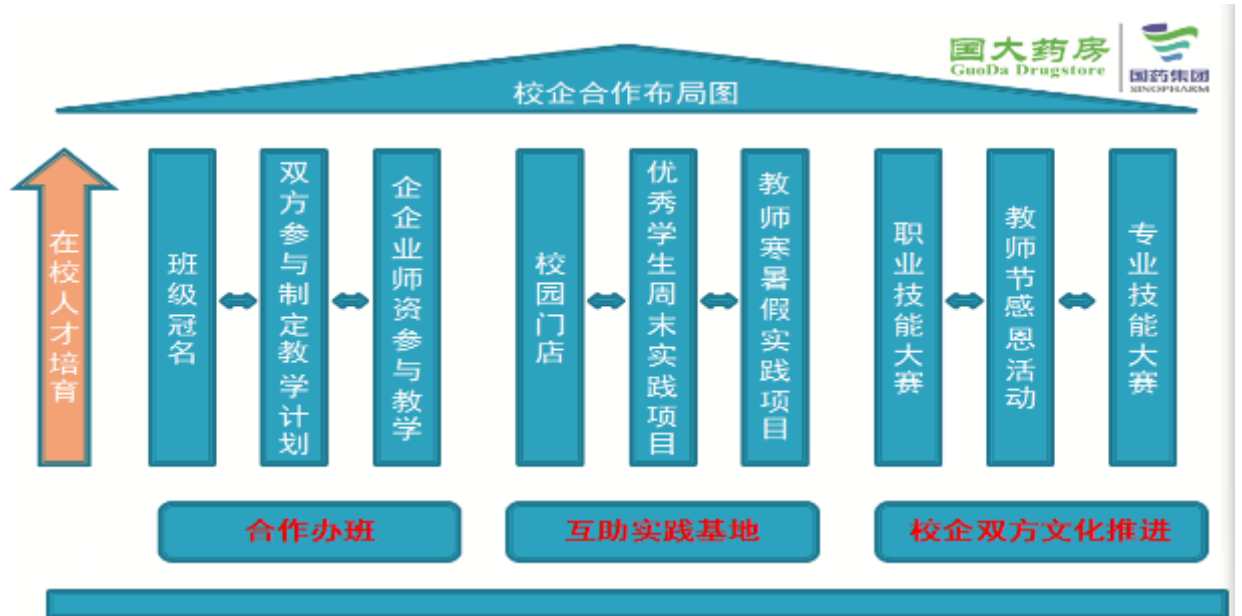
国大药房
GuoDa Drugstore
国药集团
SINOPHARM

校企合作布局图

在校人才培育

班级冠名

双方参与制定教学计划

企企业师资参与教学

校园门店

优秀学生周末实践项目

教师寒暑假实践项目

职业技能大赛

教师节感恩活动

专业技能大赛

合作办班

互助实践基地

校企双方文化推进